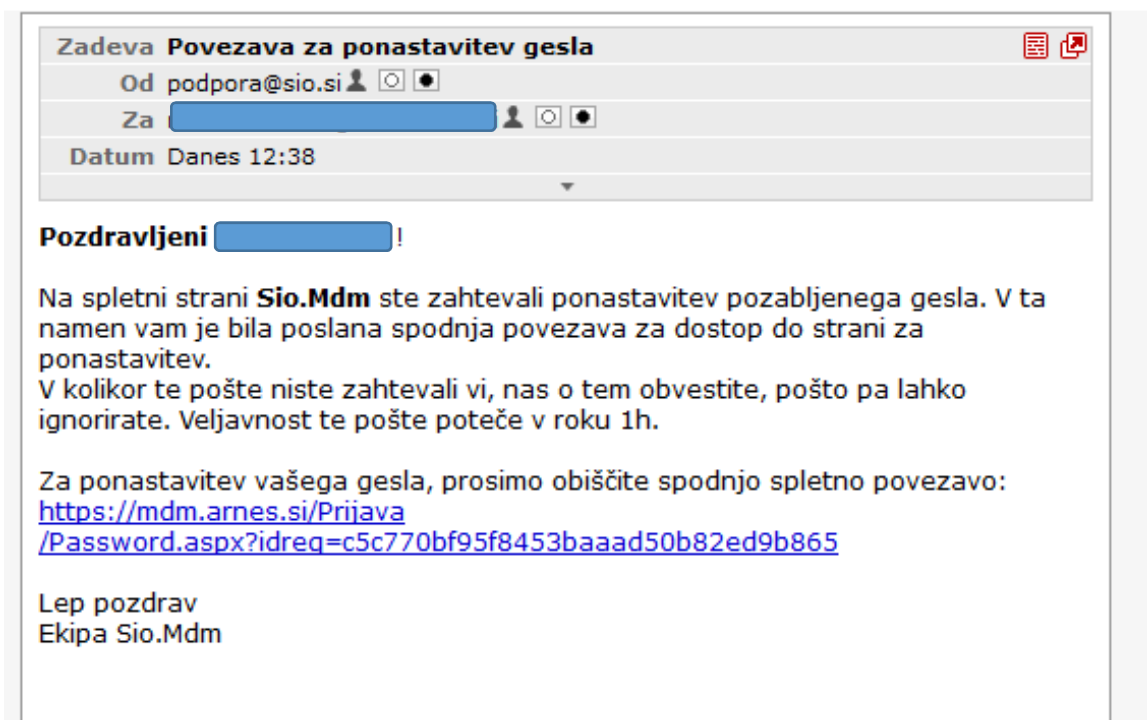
Zadeva **Povezava za ponastavitev gesla**
Od podpora@sio.si
Za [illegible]
Datum Danes 12:38

**Pozdravljeni** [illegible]!

Na spletni strani **Sio.Mdm** ste zahtevali ponastavitev pozabljenega gesla. V ta namen vam je bila poslana spodnja povezava za dostop do strani za ponastavitev.
V kolikor te pošte niste zahtevali vi, nas o tem obvestite, pošto pa lahko ignorirate. Veljavnost te pošte poteče v roku 1h.

Za ponastavitev vašega gesla, prosimo obiščite spodnjo spletno povezavo:
https://mdm.arnes.si/Prijava/Password.aspx?idreq=c5c770bf95f8453baaad50b82ed9b865

Lep pozdrav
Ekipa Sio.Mdm